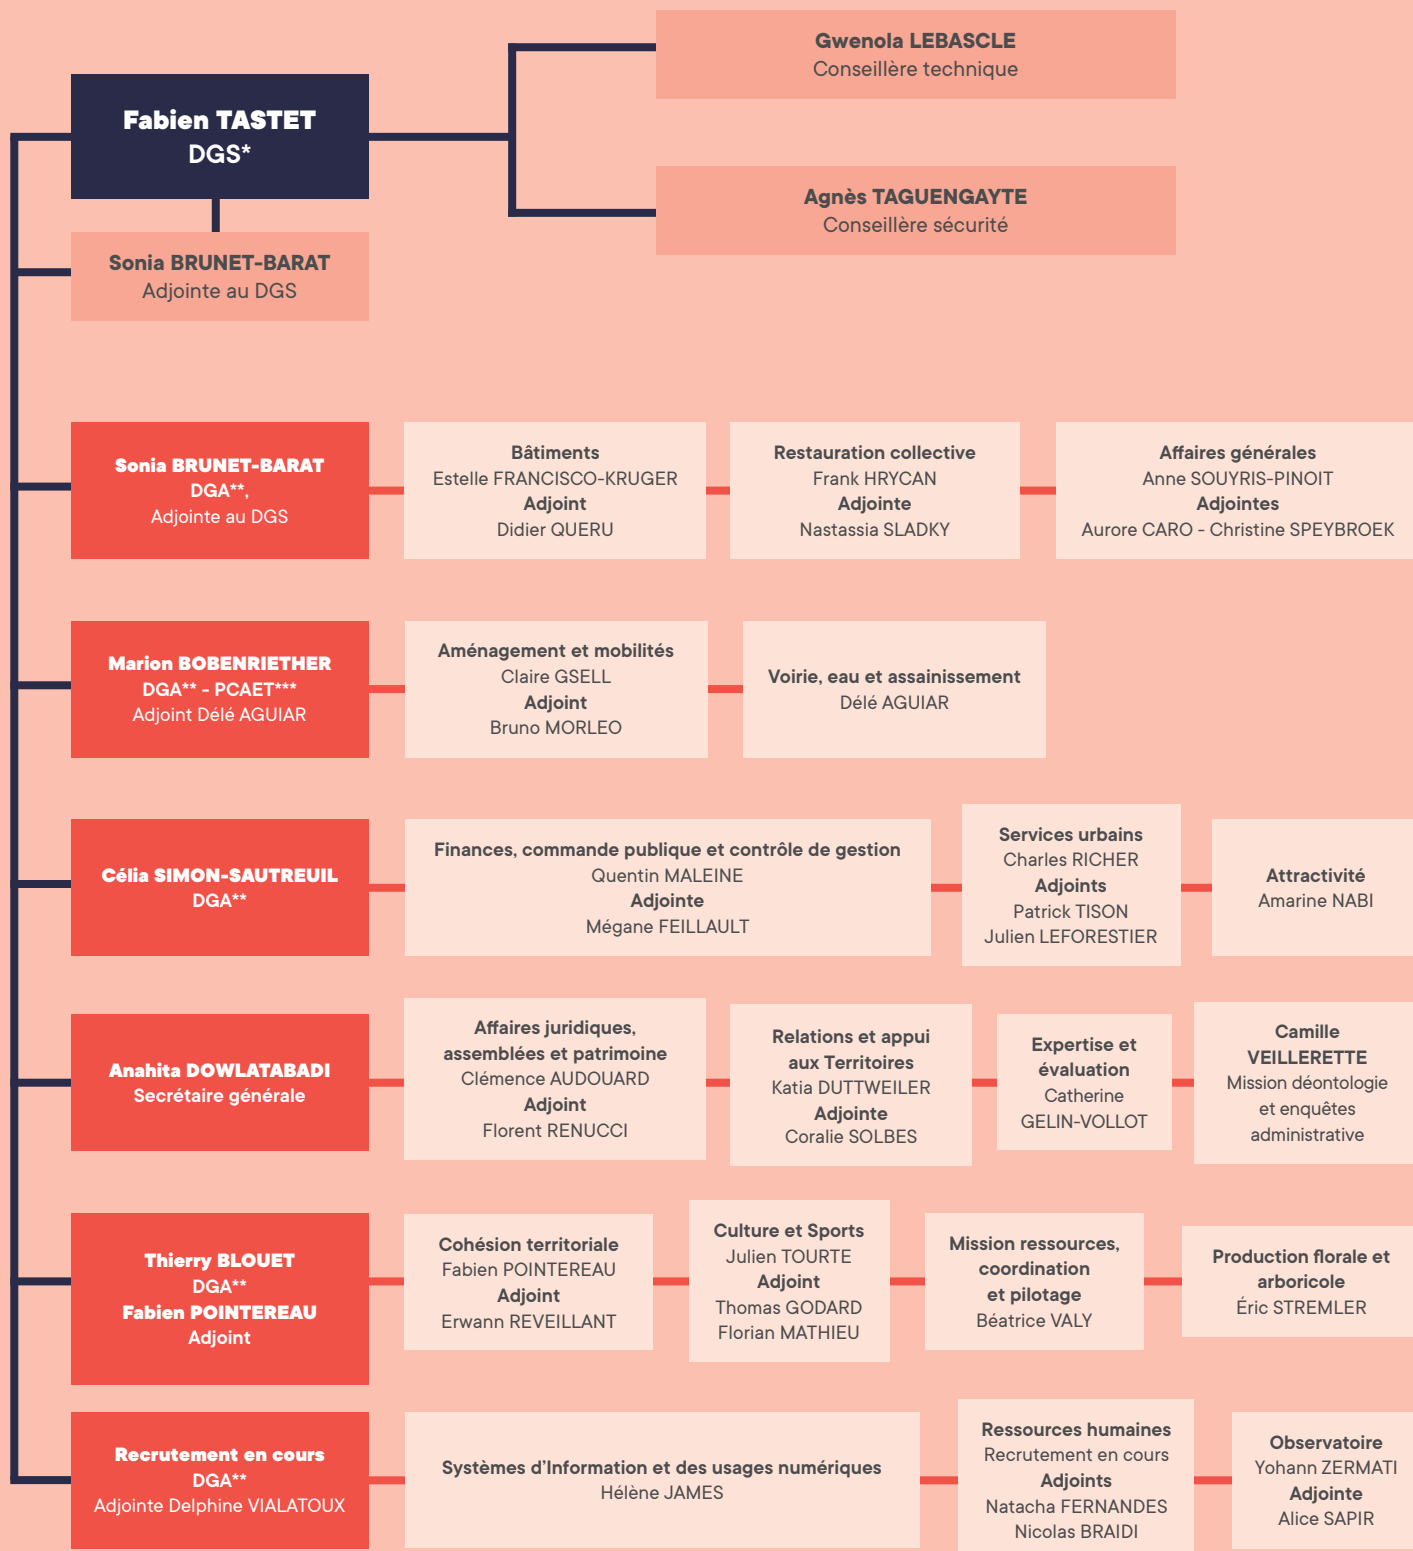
Fabien TASTET
DGS*

Gwenola LEBASCLE
Conseillère technique

Agnès TAGUENGAYTE
Conseillère sécurité

Sonia BRUNET-BARAT
Adjointe au DGS

Sonia BRUNET-BARAT
DGA**,
Adjointe au DGS

Bâtiments
Estelle FRANCISCO-KRUGER
Adjoint
Didier QUERU

Restauration collective
Frank HRYCAN
Adjointe
Nastassia SLADKY

Affaires générales
Anne SOUYRIS-PINOIT
Adjointes
Aurore CARO - Christine SPEYBROEK

Marion BOBENRIETHER
DGA** - PCAET***
Adjoint Délé AGUIAR

Aménagement et mobilités
Claire GSELL
Adjoint
Bruno MORLEO

Voirie, eau et assainissement
Délé AGUIAR

Célia SIMON-SAUTREUIL
DGA**

Finances, commande publique et contrôle de gestion
Quentin MALEINE
Adjointe
Mégane FEILLAULT

Services urbains
Charles RICHER
Adjoints
Patrick TISON
Julien LEFORESTIER

Attractivité
Amarine NABI

Anahita DOWLATABADI
Secrétaire générale

Affaires juridiques, assemblées et patrimoine
Clémence AUDOUARD
Adjoint
Florent RENUCCI

Relations et appui aux Territoires
Katia DUTTWEILER
Adjointe
Coralie SOLBES

Expertise et évaluation
Catherine GELIN-VOLLOT

Camille VEILLERETTE
Mission déontologie et enquêtes administrative

Thierry BLOUET
DGA**
Fabien POINTEREAU
Adjoint

Cohésion territoriale
Fabien POINTEREAU
Adjoint
Erwann REVEILLANT

Culture et Sports
Julien TOURTE
Adjoint
Thomas GODARD
Florian MATHIEU

Mission ressources, coordination et pilotage
Béatrice VALY

Production florale et arboricole
Éric STREMLER

Recrutement en cours
DGA**
Adjointe Delphine VIALATOUX

Systèmes d'Information et des usages numériques
Hélène JAMES

Ressources humaines
Recrutement en cours
Adjoints
Natacha FERNANDES
Nicolas BRAIDI

Observatoire
Yohann ZERMATI
Adjointe
Alice SAPIR